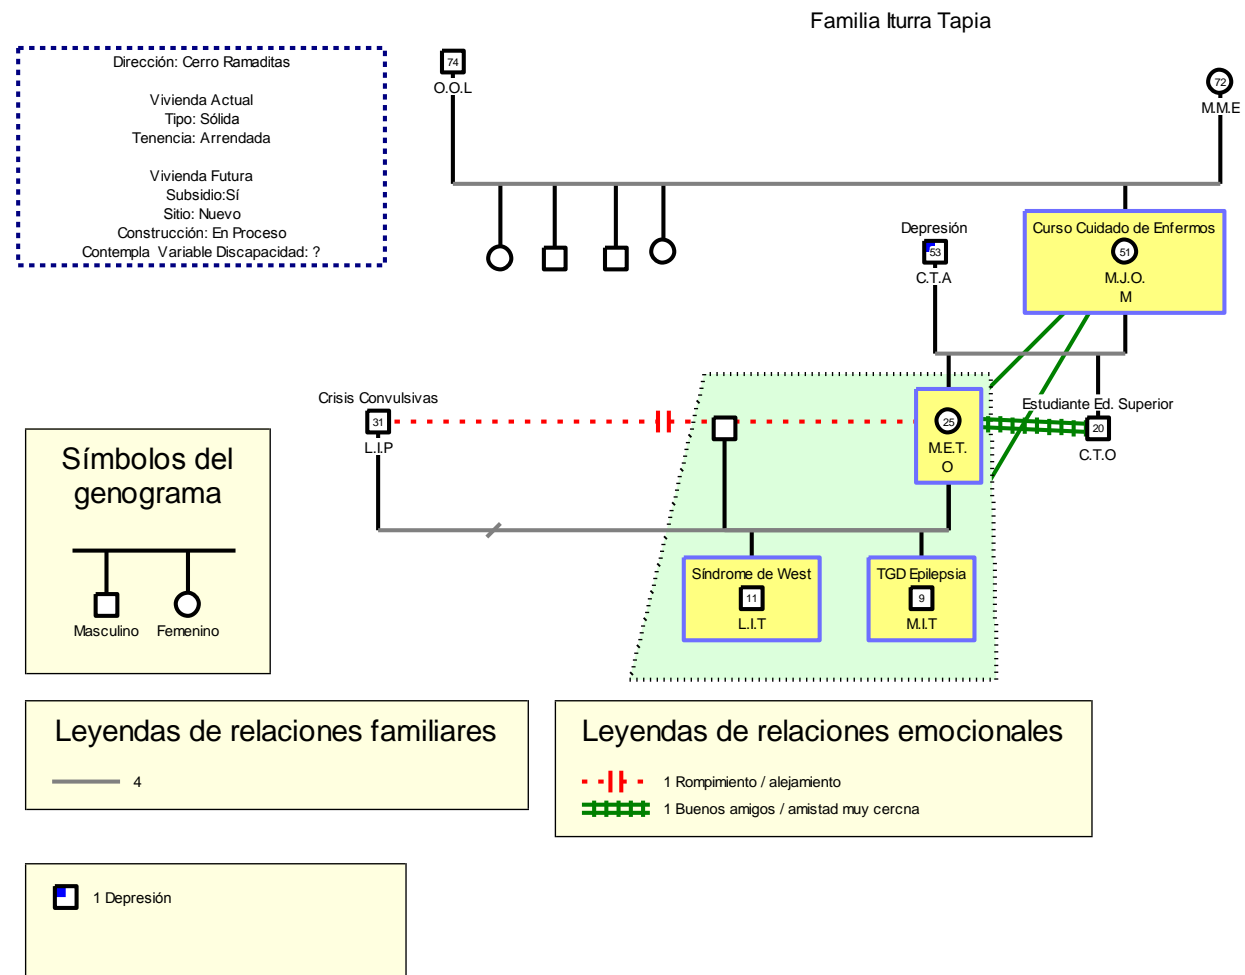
Familia Iturra Tapia

Dirección: Cerro Ramaditas

Vivienda Actual
Tipo: Sólida
Tenencia: Arrendada

Vivienda Futura
Subsidio:Sí
Sitio: Nuevo
Construcción: En Proceso
Contempla Variable Discapacidad: ?

74
O.O.L

72
M.M.E

Depresión
53
C.T.A

Curso Cuidado de Enfermos
51
M.J.O.
M

Crisis Convulsivas
31
L.I.P

25
M.E.T.
O

Estudiante Ed. Superior
20
C.T.O

Síndrome de West
11
L.I.T

TGD Epilepsia
9
M.I.T

Símbolos del genograma

Masculino Femenino

Leyendas de relaciones familiares

4

Leyendas de relaciones emocionales

1 Rompimiento / alejamiento
1 Buenos amigos / amistad muy cercna

1 Depresión